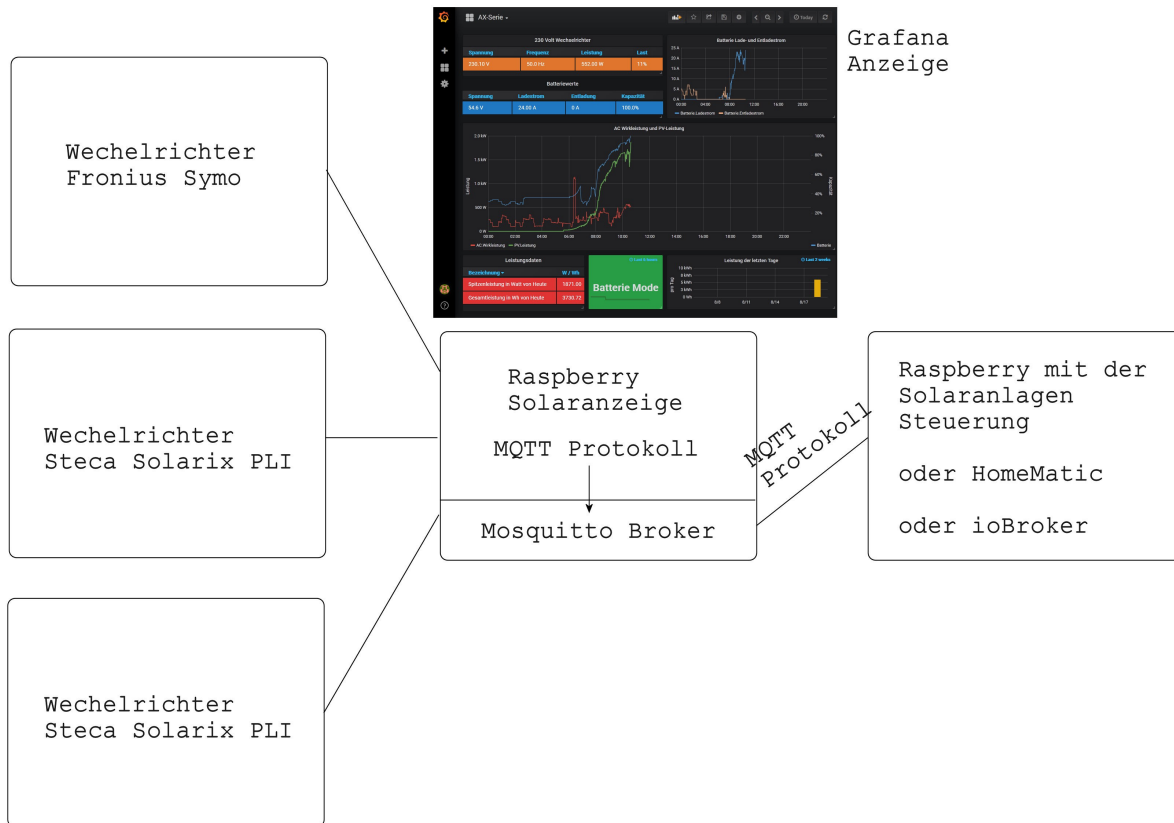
AX-Serie

230 Volt Wechselrichter

| Spannung | Frequenz | Leistung | Last |
|---|---|---|---|
| 230.10 V | 50.0 Hz | 552.50 W | 11% |

Batteriewerte

| Spannung | Ladestrom | Entladung | Kapazität |
|---|---|---|---|
| 54.6 V | 24.00 A | 0 A | 100.0% |

Batterie Lade- und Entladestrom

— Batterie Ladestrom — Batterie Entladestrom

AC Wirkleistung und PV-Leistung

— AC Wirkleistung — PV-Leistung — Batterie

Leistungsdaten

| Bezeichnung | W / Wh |
|---|---|
| Spitzenleistung in Watt von Heute | 1871.00 |
| Gesamtleistung in Wh von Heute | 3730.72 |

Batterie Mode

Leistung der letzten Tage

Grafana Anzeige

Wechelrichter Fronius Symo

Wechelrichter Steca Solarix PLI

Wechelrichter Steca Solarix PLI

Raspberry Solaranzeige

MQTT Protokoll

Mosquitto Broker

MQTT Protokoll

Raspberry mit der Solaranlagen Steuerung

oder HomeMatic

oder ioBroker